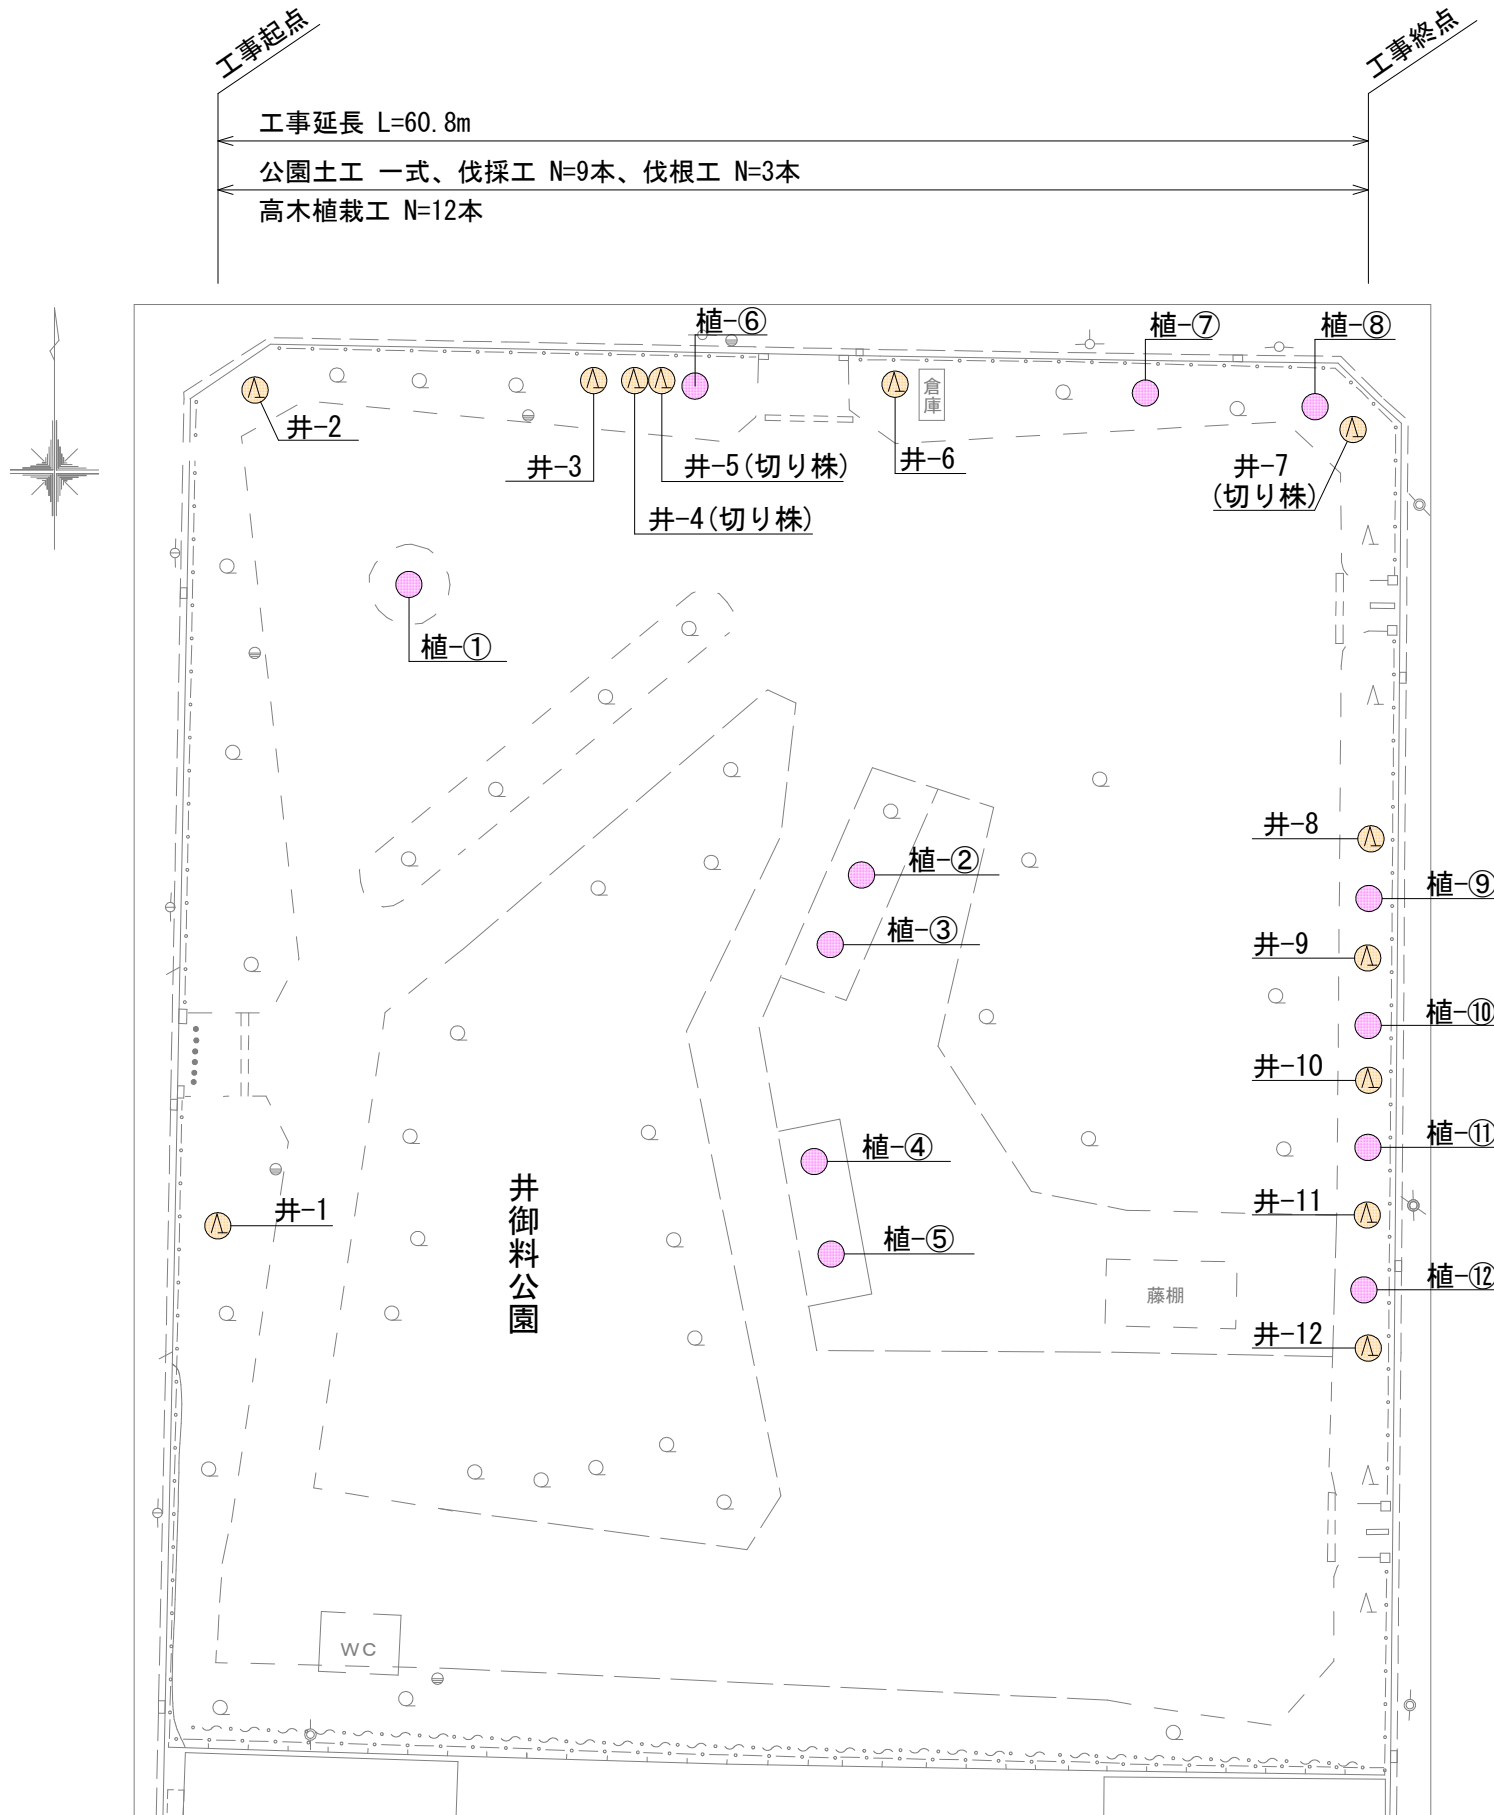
工事起点

工事終点

工事延長 L=60.8m

公園土工 一式、伐採工 N=9本、伐根工 N=3本

高木植栽工 N=12本

植-⑥

植-⑦

植-⑧

倉庫

井-2

井-3

井-5(切り株)

井-6

井-7 (切り株)

井-4(切り株)

植-①

井-8

植-②

植-⑨

植-③

井-9

植-⑩

井-10

植-④

植-⑪

井-1

井-11

植-⑤

植-⑫

藤棚

井-12

井御料公園

WC